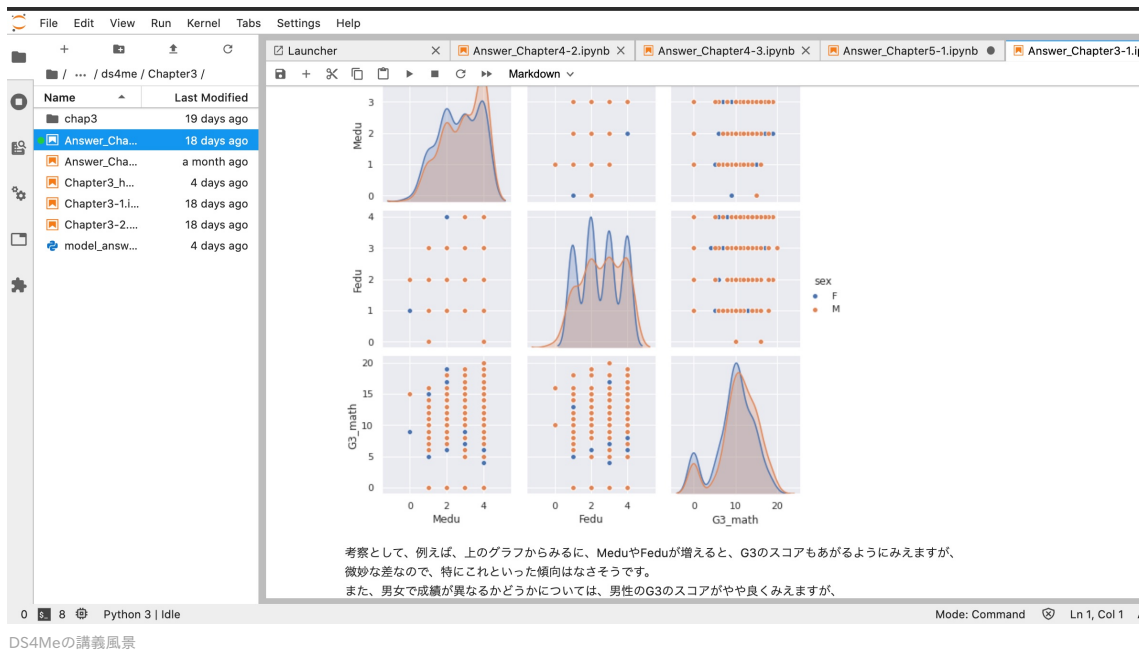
File Edit View Run Kernel Tabs Settings Help

/ ··· / ds4me / Chapter3 /

| Name | Last Modified |
|---|---|
| chap3 | 19 days ago |
| Answer_Cha... | 18 days ago |
| Answer_Cha... | a month ago |
| Chapter3_h... | 4 days ago |
| Chapter3-1.i... | 18 days ago |
| Chapter3-2.... | 18 days ago |
| model_answ... | 4 days ago |

Launcher | Answer_Chapter4-2.ipynb | Answer_Chapter4-3.ipynb | Answer_Chapter5-1.ipynb | Answer_Chapter3-1.ip

Markdown

Medu 3 2 1 0
Fedu 4 3 2 1 0
G3_math 20 15 10 5 0
0 2 4 Medu
0 2 4 Fedu
0 10 20 G3_math

sex
F
M

考察として、例えば、上のグラフからみるに、MeduやFeduが増えると、G3のスコアもあがるようにみえますが、微妙な差なので、特にこれといった傾向はなさそうです。
また、男女で成績が異なるかどうかについては、男性のG3のスコアがやや良くみえますが、

0 8 Python 3 | Idle Mode: Command Ln 1, Col 1

DS4Meの講義風景